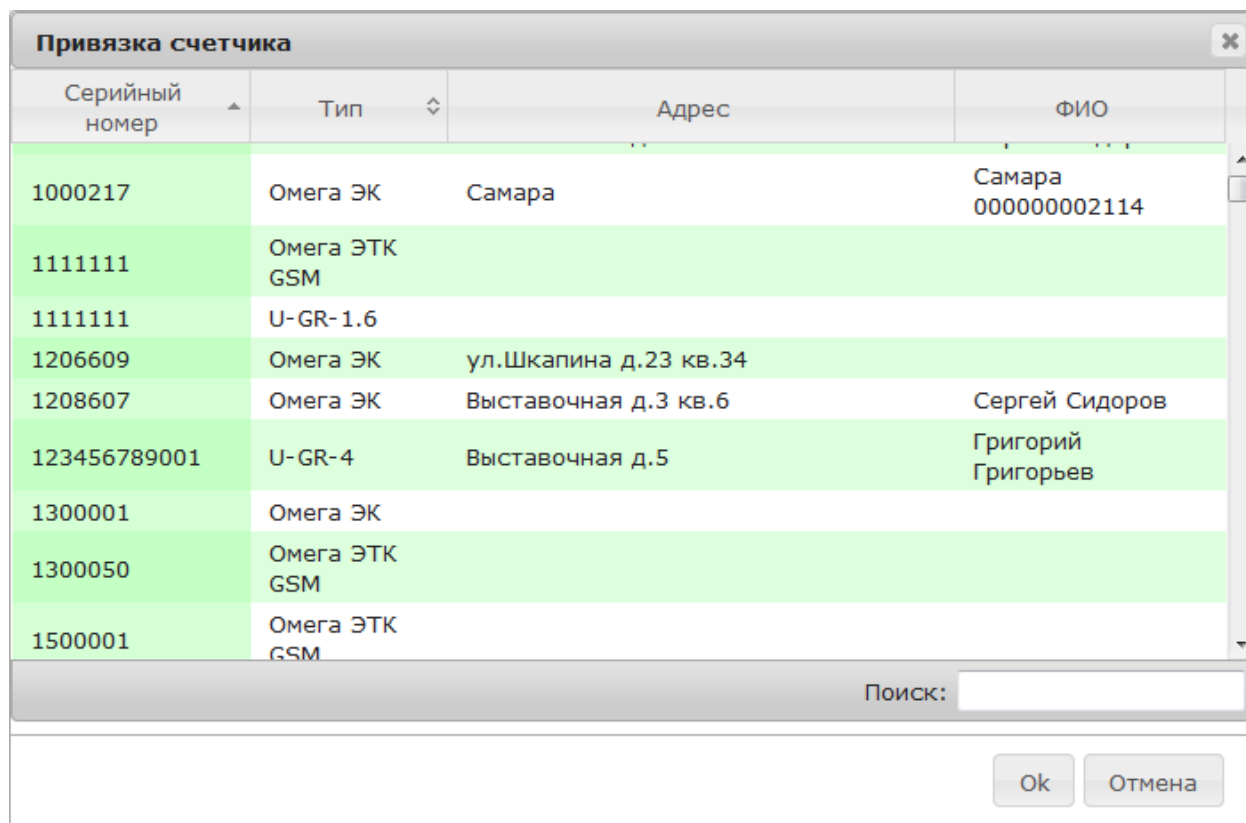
Привязка счетчика

| Серийный номер | Тип | Адрес | ФИО |
|---|---|---|---|
| 1000217 | Омега ЭК | Самара | Самара 000000002114 |
| 1111111 | Омега ЭТК GSM | | |
| 1111111 | U-GR-1.6 | | |
| 1206609 | Омега ЭК | ул.Шкапина д.23 кв.34 | |
| 1208607 | Омега ЭК | Выставочная д.3 кв.6 | Сергей Сидоров |
| 123456789001 | U-GR-4 | Выставочная д.5 | Григорий Григорьев |
| 1300001 | Омега ЭК | | |
| 1300050 | Омега ЭТК GSM | | |
| 1500001 | Омега ЭТК GSM | | |

Поиск:

Ok Отмена